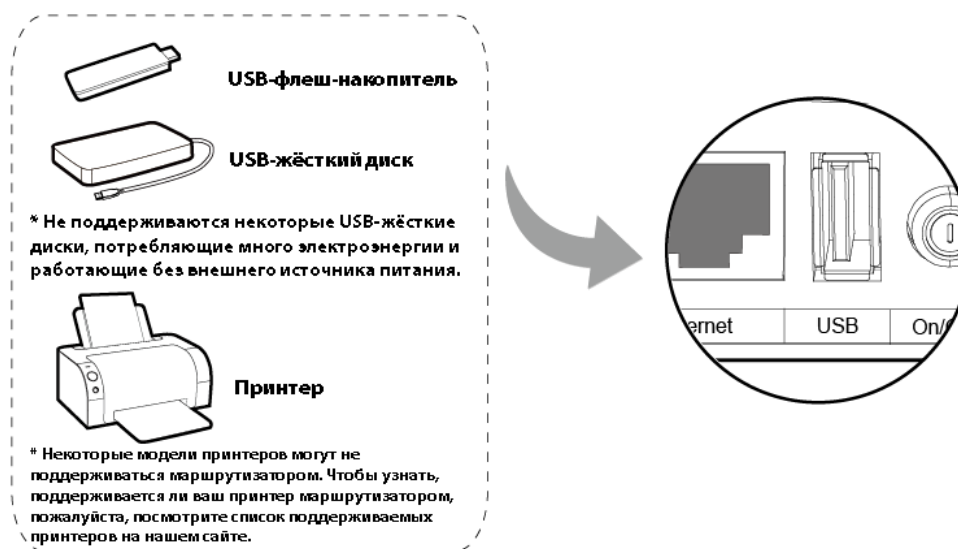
USB-флеш-накопитель

USB-жёсткий диск

* Не поддерживаются некоторые USB-жёсткие диски, потребляющие много электроэнергии и работающие без внешнего источника питания.

Принтер

* Некоторые модели принтеров могут не поддерживаться маршрутизатором. Чтобы узнать, поддерживается ли ваш принтер маршрутизатором, пожалуйста, посмотрите список поддерживаемых принтеров на нашем сайте.

ernet

USB

On/